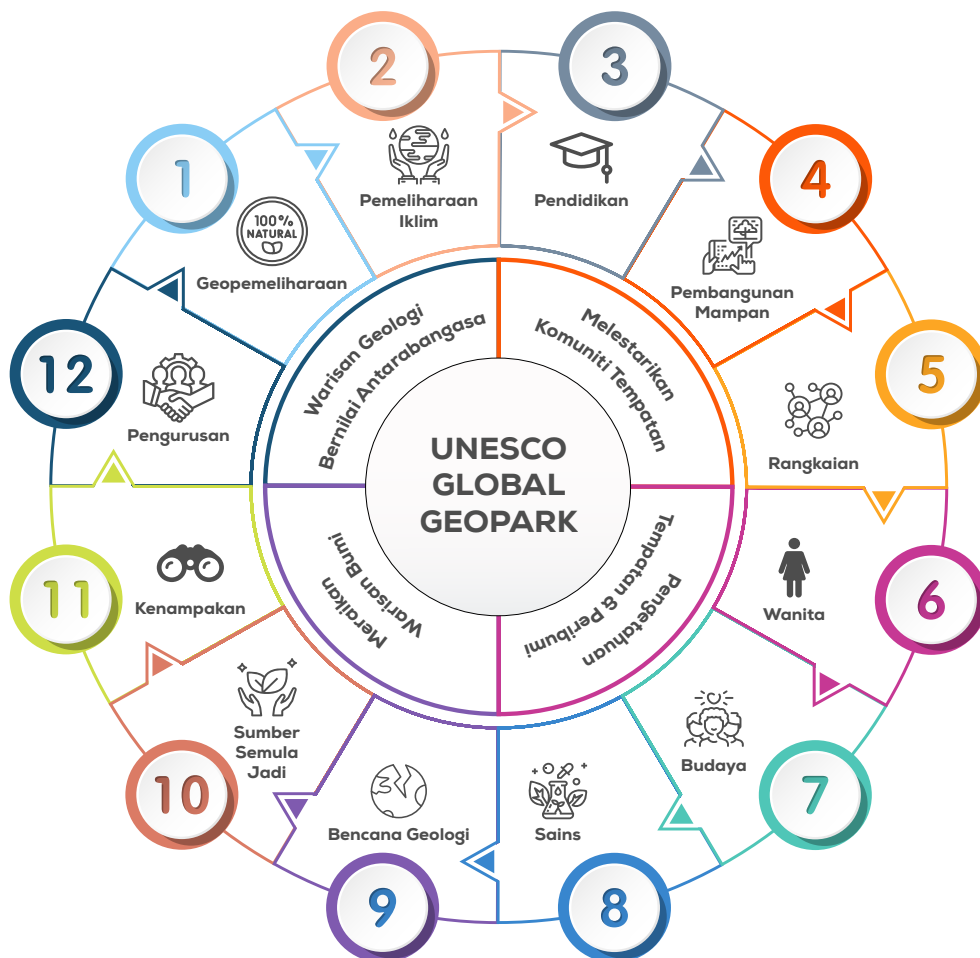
UNESCO GLOBAL GEOPARK

Warisan Geologi Bernilai Antarabangsa

Melestarikan Komuniti Tempatan

Pengetahuan Tempatan & Peribumi

Meraikan Warisan Bumi

1
100% NATURAL
Geopemeliharaan

2
Pemeliharaan Iklim

3
Pendidikan

4
Pembangunan Mampan

5
Rangkaian

6
Wanita

7
Budaya

8
Sains

9
Bencana Geologi

10
Sumber Semula Jadi

11
Kenampakan

12
Pengurusan